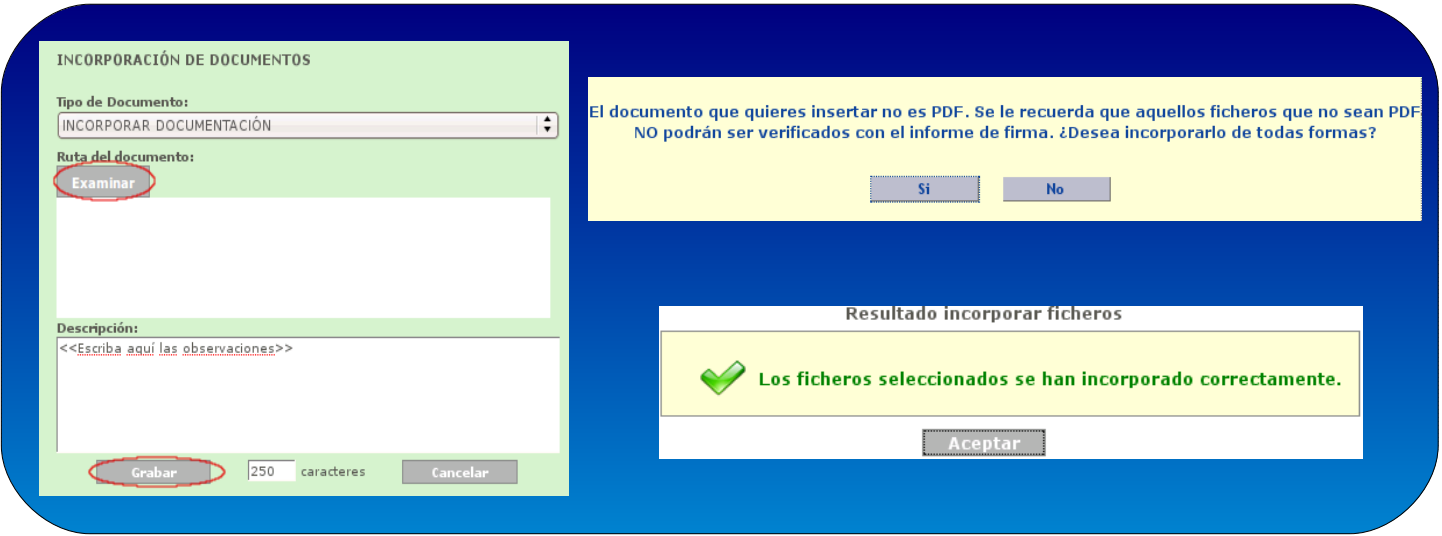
INCORPORACIÓN DE DOCUMENTOS

Tipo de Documento:

INCORPORAR DOCUMENTACIÓN

Ruta del documento:

Examinar

Descripción:

<<Escriba aquí las observaciones>>

Grabar

250 caracteres

Cancelar

El documento que quieres insertar no es PDF. Se le recuerda que aquellos ficheros que no sean PDF NO podrán ser verificados con el informe de firma. ¿Desea incorporarlo de todas formas?

Si

No

Resultado incorporar ficheros

Los ficheros seleccionados se han incorporado correctamente.

Aceptar